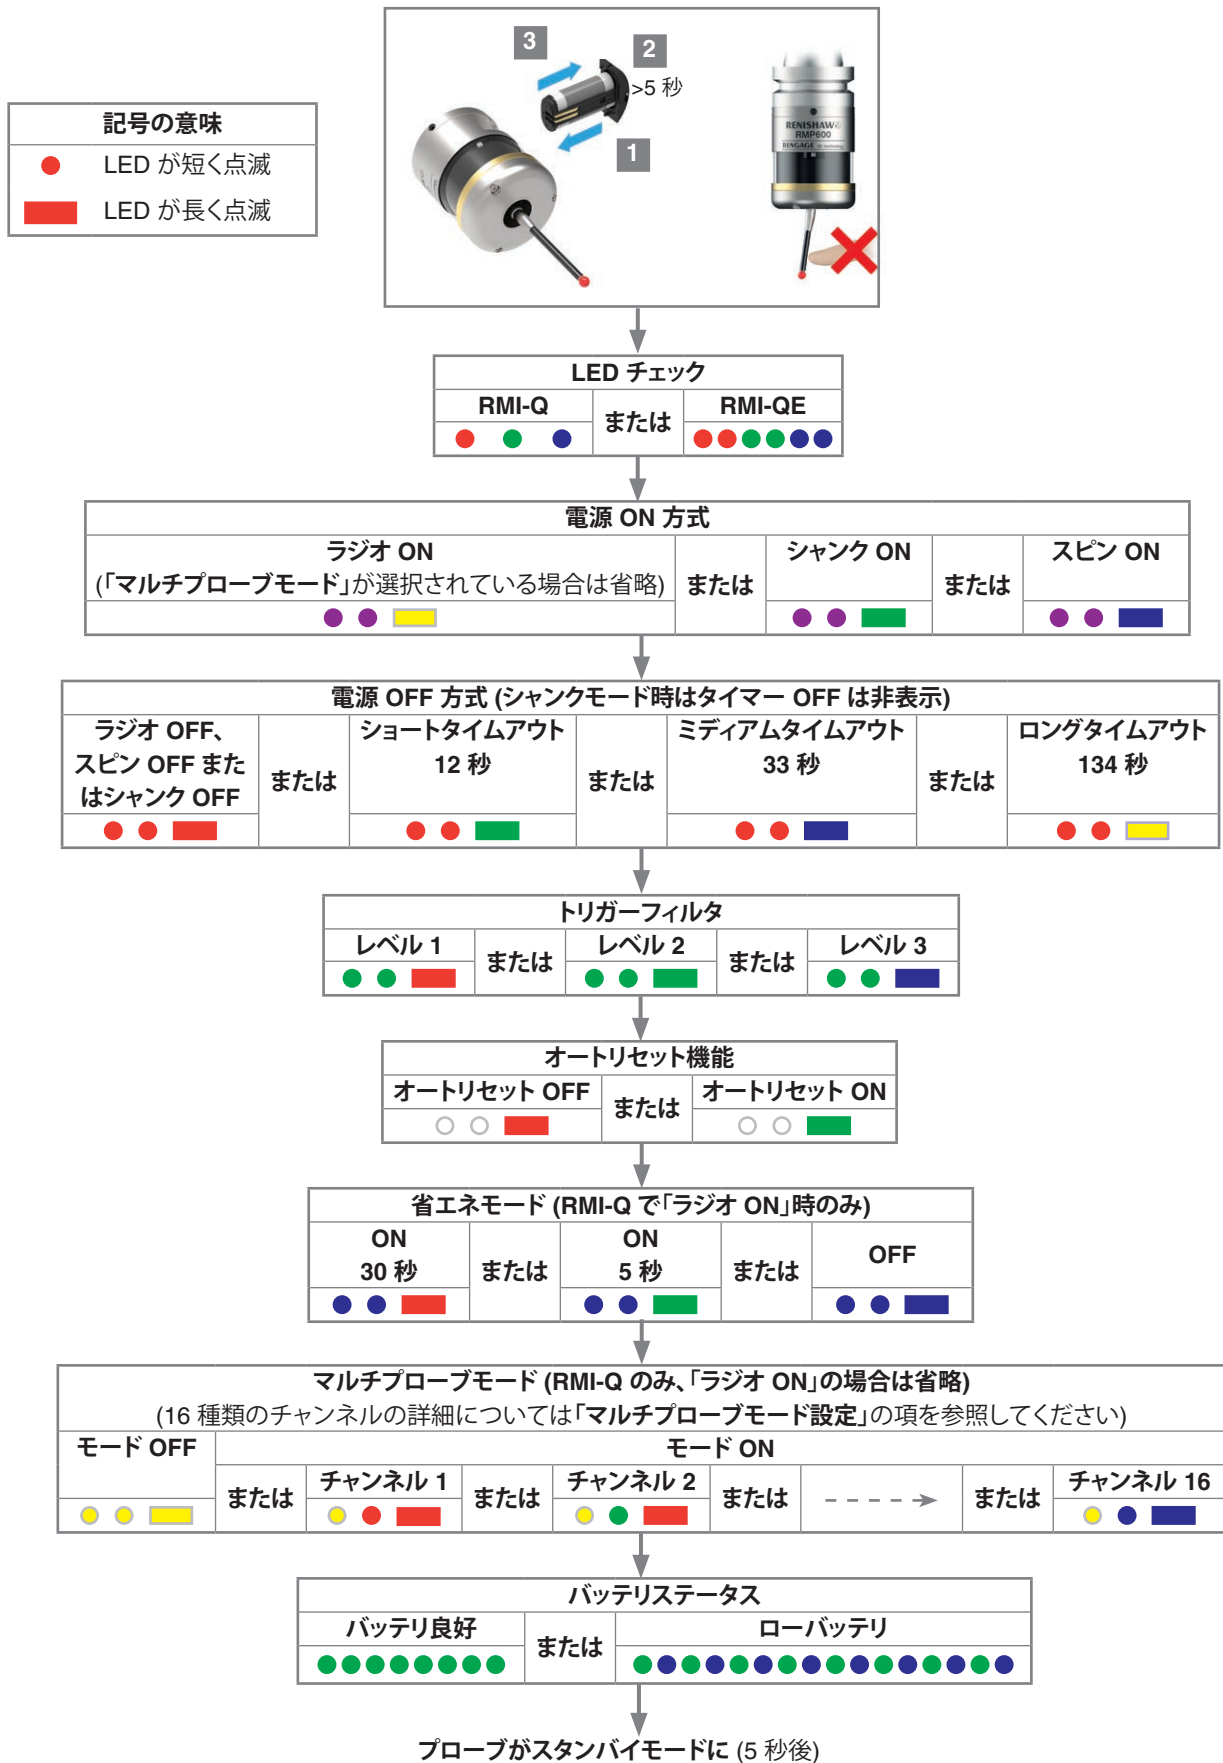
| 記号の意味 |
|---|
| LED が短く点滅 |
| LED が長く点滅 |

3
2
>5 秒
1

RENISHAW
RMP600
RENGAGE

| LED チェック | | |
|---|---|---|
| RMI-Q | または | RMI-QE |

電源 ON 方式

| ラジオ ON (「マルチプローブモード」が選択されている場合は省略) | または | シャンク ON | または | スピン ON |
|---|---|---|---|---|

電源 OFF 方式 (シャンクモード時はタイマー OFF は非表示)

| ラジオ OFF、スピン OFF またはシャンク OFF | または | ショートタイムアウト 12 秒 | または | ミディアムタイムアウト 33 秒 | または | ロングタイムアウト 134 秒 |
|---|---|---|---|---|---|---|

トリガーフィルタ

| レベル 1 | または | レベル 2 | または | レベル 3 |
|---|---|---|---|---|

オートリセット機能

| オートリセット OFF | または | オートリセット ON |
|---|---|---|

省エネモード (RMI-Q で「ラジオ ON」時のみ)

| ON 30 秒 | または | ON 5 秒 | または | OFF |
|---|---|---|---|---|

マルチプローブモード (RMI-Q のみ、「ラジオ ON」の場合は省略)
(16 種類のチャンネルの詳細については「マルチプローブモード設定」の項を参照してください)

| モード OFF | モード ON | | | | | | | |
|---|---|---|---|---|---|---|---|---|
| | または | チャンネル 1 | または | チャンネル 2 | または | | または | チャンネル 16 |

バッテリステータス

| バッテリ良好 | または | ローバッテリ |
|---|---|---|

プローブがスタンバイモードに (5 秒後)